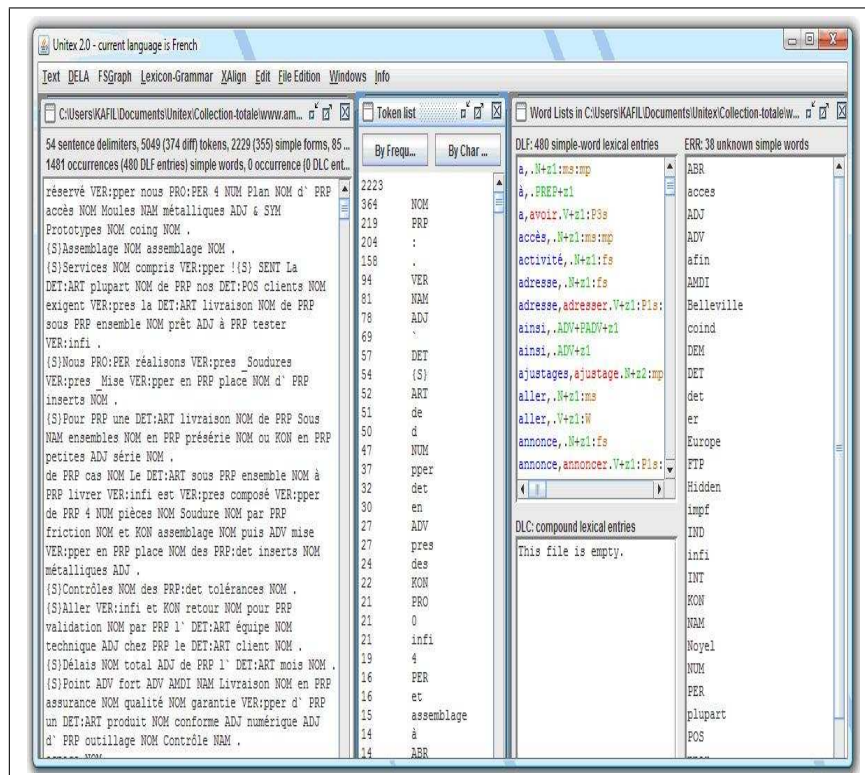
Unitex 2.0 - current language is French

Text DELA FSGraph Lexicon-Grammar XAlign Edit File Edition Windows Info

C:\Users\KAFIL\Documents\Unitex\Collection-totale\wam...

54 sentence delimiters, 5049 (374 diff) tokens, 2229 (355) simple forms, 85 ...
1481 occurrences (480 DLF entries) simple words, 0 occurrence (0 DLC ent...

réservé VER:pper nous PRO:PER 4 NUM Plan NOM d` PRP accès NOM Moules NAM métalliques ADJ & SYM Prototypes NOM coing NOM .
{S}Assemblage NOM assemblage NOM .
{S}Services NOM compris VER:pper !{S} SENT La DET:ART plupart NOM de PRP nos DET:POS clients NOM exigent VER:pres la DET:ART livraison NOM de PRP sous PRP ensemble NOM prêt ADJ à PRP tester VER:infi .
{S}Nous PRO:PER réalisons VER:pres _Soudures VER:pres _Mise VER:pper en PRP place NOM d` PRP inserts NOM .
{S}Pour PRP une DET:ART livraison NOM de PRP Sous NAM ensembles NOM en PRP présérie NOM ou KON en PRP petites ADJ série NOM .
de PRP cas NOM Le DET:ART sous PRP ensemble NOM à PRP livrer VER:infi est VER:pres composé VER:pper de PRP 4 NUM pièces NOM Soudure NOM par PRP friction NOM et KON assemblage NOM puis ADV mise VER:pper en PRP place NOM des PRP:det inserts NOM métalliques ADJ .
{S}Contrôles NOM des PRP:det tolérances NOM .
{S}Aller VER:infi et KON retour NOM pour PRP validation NOM par PRP l` DET:ART équipe NOM technique ADJ chez PRP le DET:ART client NOM .
{S}Délais NOM total ADJ de PRP l` DET:ART mois NOM .
{S}Point ADV fort ADV AMDI NAM Livraison NOM en PRP assurance NOM qualité NOM garantie VER:pper d` PRP un DET:ART produit NOM conforme ADJ numérique ADJ d` PRP outillage NOM Contrôle NAM .

Token list

By Frequ... | By Char ...

2223
364 NOM
219 PRP
204 :
158 .
94 VER
81 NAM
78 ADJ
69 `
57 DET
54 {S}
52 ART
51 de
50 d
47 NUM
37 pper
32 det
30 en
27 ADV
27 pres
24 des
22 KON
21 PRO
21 0
21 infi
19 4
16 PER
16 et
15 assemblage
14 à
14 ABR

Word Lists in C:\Users\KAFIL\Documents\Unitex\Collection-totale\w...

DLF: 480 simple-word lexical entries

a,.N+z1:ms:mp
à,.PREP+z1
a,avoir.V+z1:P3s
accès,.N+z1:ms:mp
activité,.N+z1:fs
adresse,.N+z1:fs
adresse,adresser.V+z1:P1s:
ainsi,.ADV+PADV+z1
ainsi,.ADV+z1
ajustages,ajustage.N+z2:mp
aller,.N+z1:ms
aller,.V+z1:W
annonce,.N+z1:fs
annonce,annoncer.V+z1:P1s:

DLC: compound lexical entries

This file is empty.

ERR: 38 unknown simple words

ABR
acces
ADJ
ADV
afin
AMDI
Belleville
coind
DEM
DET
det
er
Europe
FTP
Hidden
impf
IND
infi
INT
KON
NAM
Noyel
NUM
PER
plupart
POS